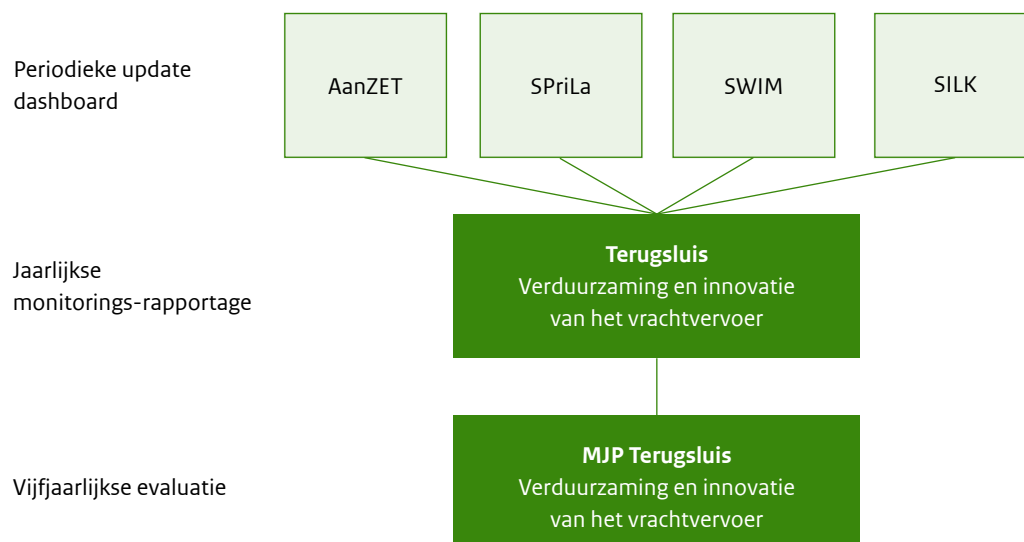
Periodieke update dashboard

AanZET

SPriLa

SWIM

SILK

Jaarlijkse monitorings-rapportage

**Terugsluis**
Verduurzaming en innovatie van het vrachtvervoer

Vijfjaarlijkse evaluatie

**MJP Terugsluis**
Verduurzaming en innovatie van het vrachtvervoer